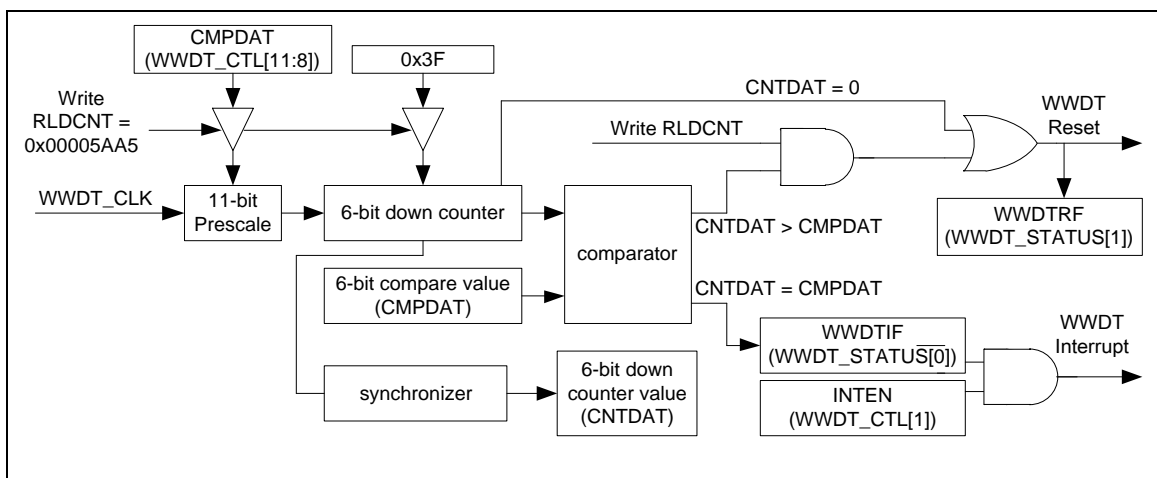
CMPDAT (WWDT_CTL[11:8])

0x3F

Write RLDCNT = 0x00005AA5

CNTDAT = 0

WWDT Reset

Write RLDCNT

WWDT_CLK

11-bit Prescale

6-bit down counter

comparator

CNTDAT > CMPDAT

WWDTRF (WWDT_STATUS[1])

6-bit compare value (CMPDAT)

CNTDAT = CMPDAT

WWDTIF (WWDT_STATUS[0])

WWDT Interrupt

synchronizer

6-bit down counter value (CNTDAT)

INTEN (WWDT_CTL[1])